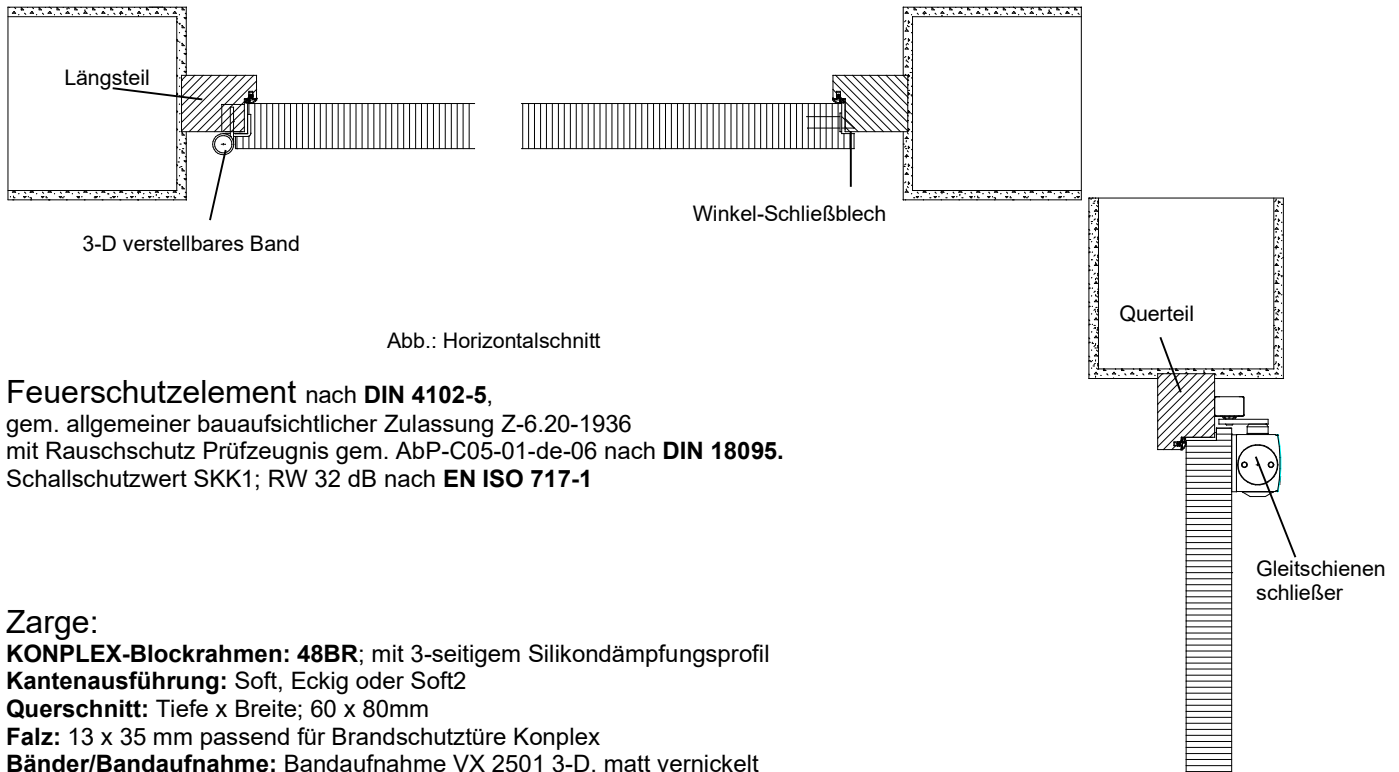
Längsteil

Winkel-Schließblech

3-D verstellbares Band

Querteil

Abb.: Horizontalschnitt

Feuerschutzelement nach **DIN 4102-5**,
gem. allgemeiner bauaufsichtlicher Zulassung Z-6.20-1936
mit Rauschschutz Prüfzeugnis gem. AbP-C05-01-de-06 nach **DIN 18095.**
Schallschutzwert SKK1; RW 32 dB nach **EN ISO 717-1**

Gleitschienen schließer

Zarge:
**KONPLEX-Blockrahmen: 48BR**; mit 3-seitigem Silikondämpfungsprofil
**Kantenausführung:** Soft, Eckig oder Soft2
**Querschnitt:** Tiefe x Breite; 60 x 80mm
**Falz:** 13 x 35 mm passend für Brandschutztüre Konplex
**Bänder/Bandaufnahme:** Bandaufnahme VX 2501 3-D. matt vernickelt